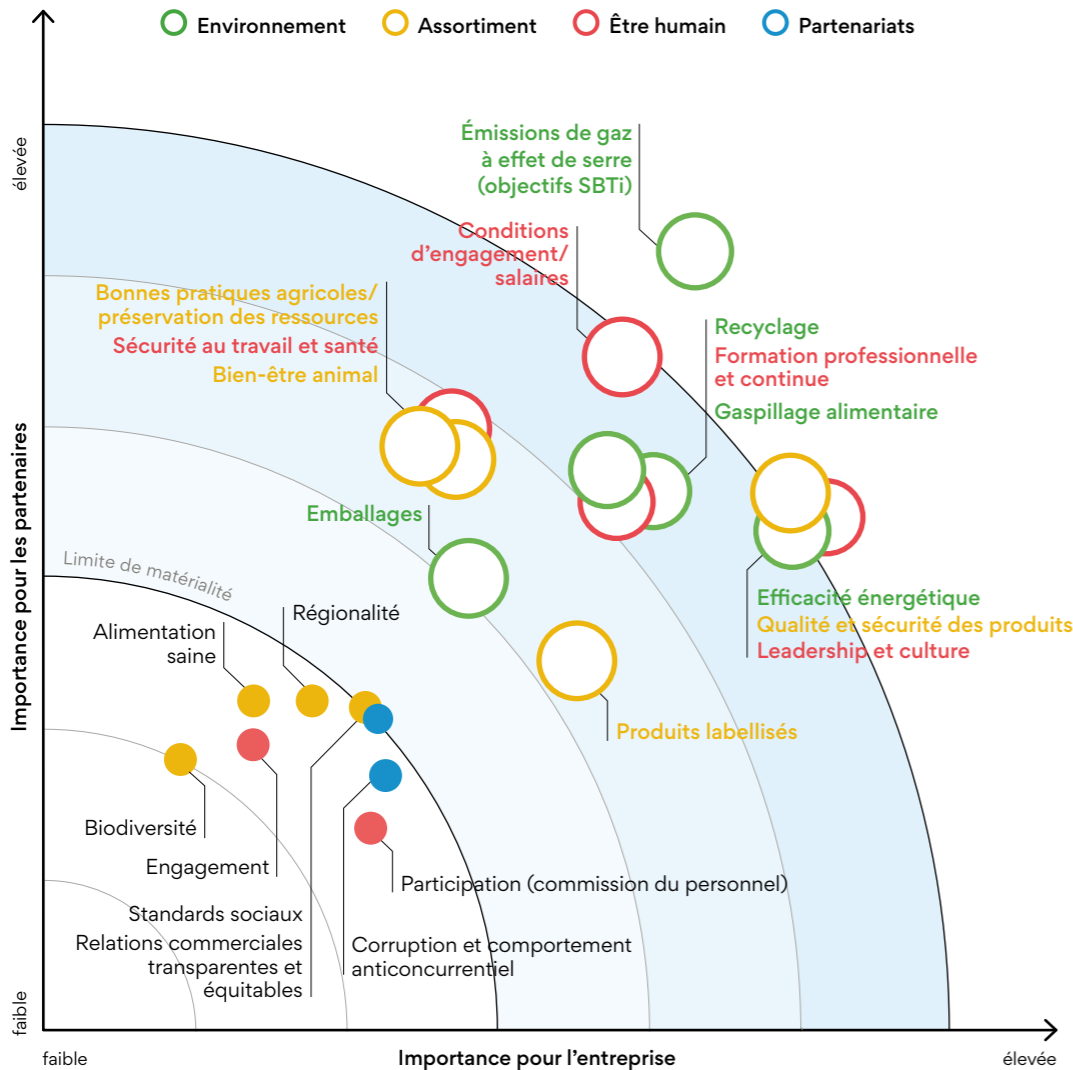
Environnement
Assortiment
Être humain
Partenariats

élevée
Importance pour les partenaires
faible

Émissions de gaz à effet de serre (objectifs SBTi)

Conditions d'engagement/ salaires

Bonnes pratiques agricoles/ préservation des ressources
Sécurité au travail et santé
Bien-être animal

Recyclage
Formation professionnelle et continue
Gaspillage alimentaire

Emballages

Efficacité énergétique
Qualité et sécurité des produits
Leadership et culture

Limite de matérialité

Régionalité

Alimentation saine

Produits labellisés

Biodiversité

Engagement

Participation (commission du personnel)

Standards sociaux
Relations commerciales transparentes et équitables

Corruption et comportement anticoncurrentiel

faible
Importance pour l'entreprise
élevée